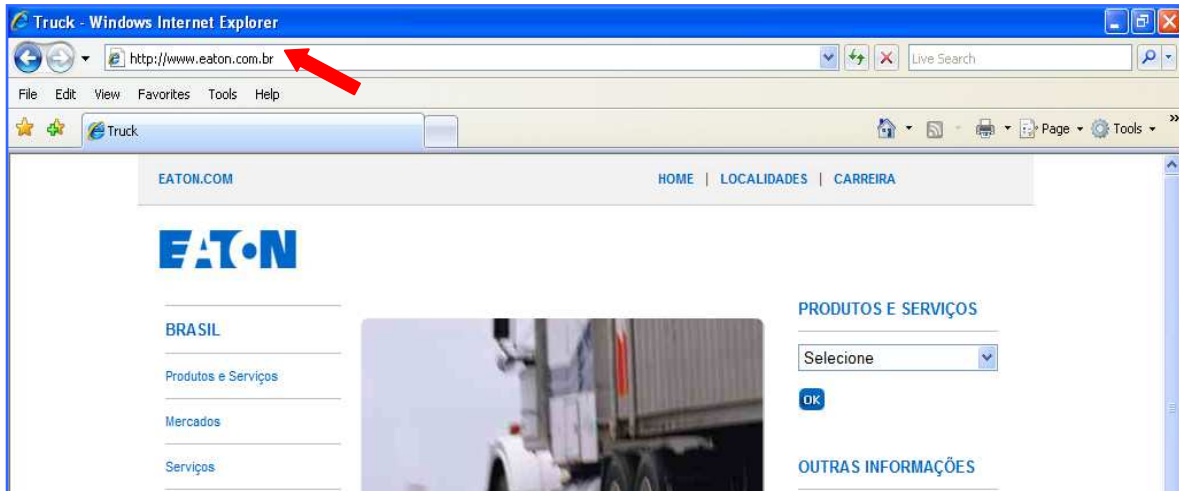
Truck - Windows Internet Explorer

http://www.eaton.com.br

Live Search

File Edit View Favorites Tools Help

Truck

Page Tools

EATON.COM

HOME | LOCALIDADES | CARREIRA

EATON

BRASIL

Produtos e Serviços

Mercados

Serviços

PRODUTOS E SERVIÇOS

Selecione

OK

OUTRAS INFORMAÇÕES